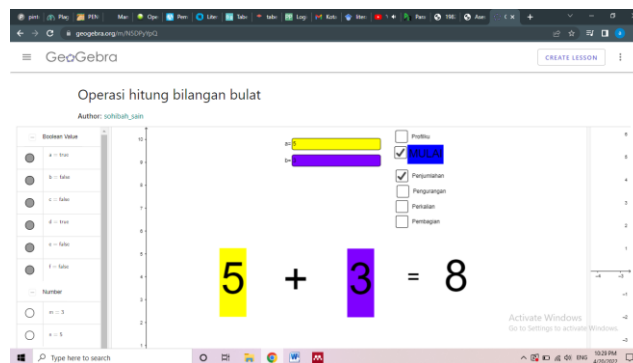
geogebra.org/m/NSDPyYpQ

GeoGebra

CREATE LESSON

Operasi hitung bilangan bulat

Author: sohibah_sain

Boolean Value

a = true

b = false

c = false

d = true

e = false

f = false

Number

m = 3

n = 5

a= 5

b= 3

Profiliu

MULAI

Penjumlahan

Pengurangan

Perkalian

Pembagian

5 + 3 = 8

Activate Windows
Go to Settings to activate Windows.

Type here to search

10:29 PM